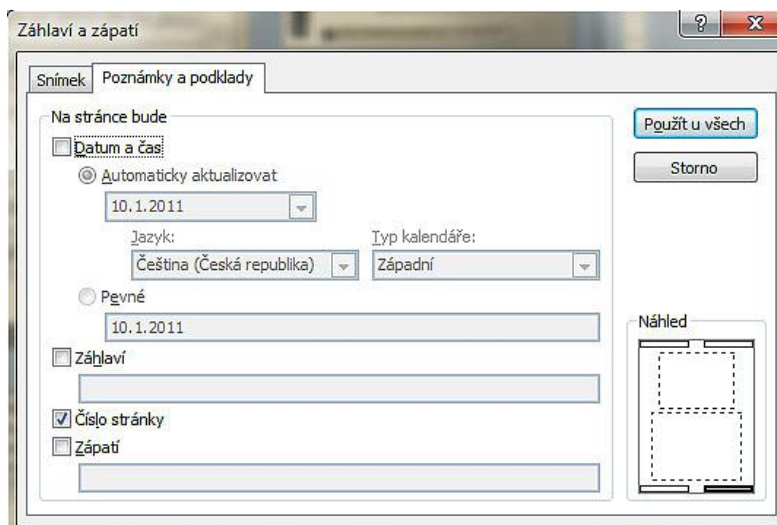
Záhlaví a zápatí

?

Snímek

Poznámky a podklady

Na stránce bude

Datum a čas

Automaticky aktualizovat

10.1.2011

Jazyk:

Čeština (Česká republika)

Typ kalendáře:

Západní

Pevné

10.1.2011

Záhlaví

Číslo stránky

Zápatí

Použít u všech

Storno

Náhled